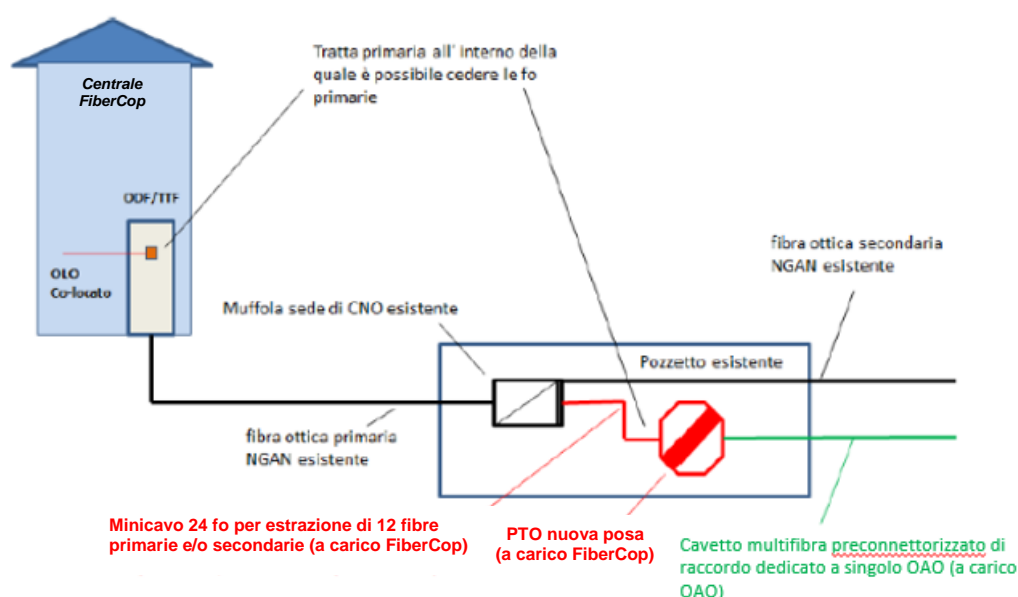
Centrale FiberCop

Tratta primaria all' interno della quale è possibile cedere le fo primarie

ODF/TTF

OLO Co-locato

Muffola sede di CNO esistente

fibra ottica secondaria NGAN esistente

Pozzetto esistente

fibra ottica primaria NGAN esistente

Minicavo 24 fo per estrazione di 12 fibre primarie e/o secondarie (a carico FiberCop)

PTO nuova posa (a carico FiberCop)

Cavetto multifibra preconnettorizzato di raccordo dedicato a singolo OAO (a carico OAO)